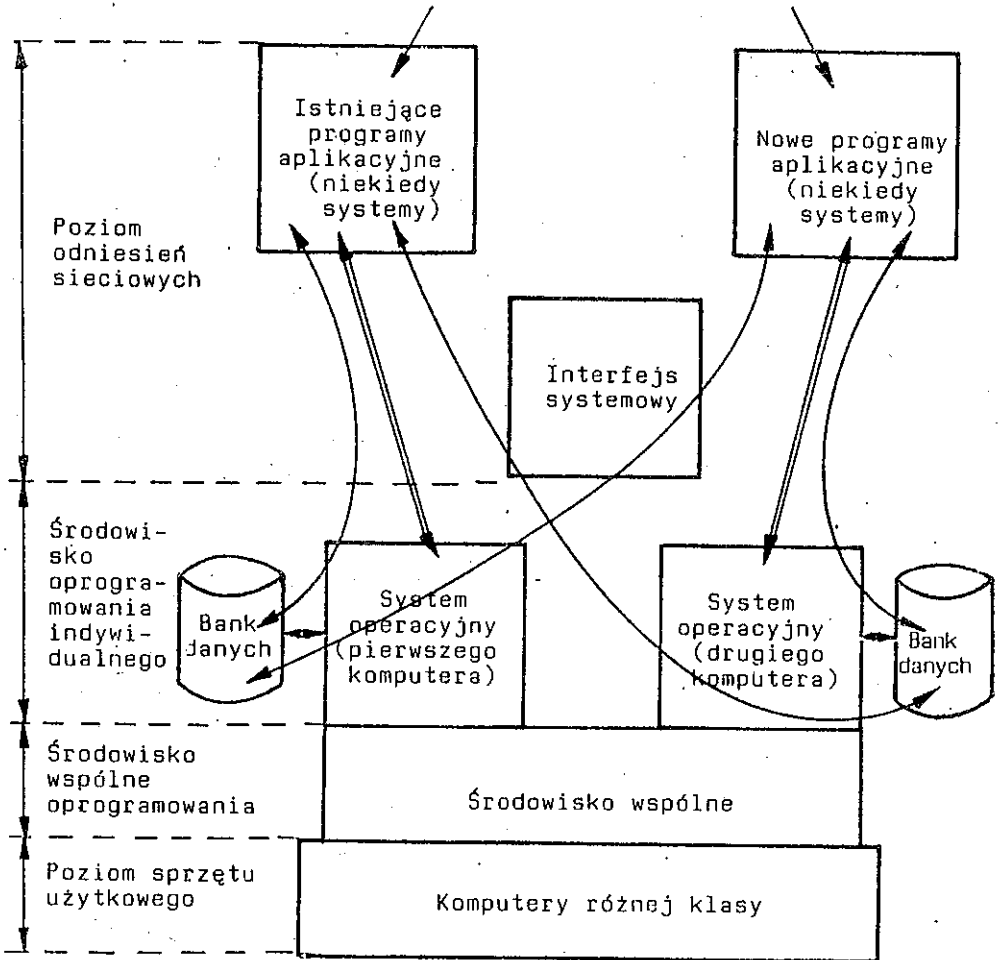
Poziom odniesień sieciowych

Istniejące programy aplikacyjne (niekiedy systemy)

Nowe programy aplikacyjne (niekiedy systemy)

Interfejs systemowy

Środowisko oprogramowania indywidualnego

Bank danych

System operacyjny (pierwszego komputera)

System operacyjny (drugiego komputera)

Bank danych

Środowisko wspólne oprogramowania

Środowisko wspólne

Poziom sprzętu użytkowego

Komputery różnej klasy